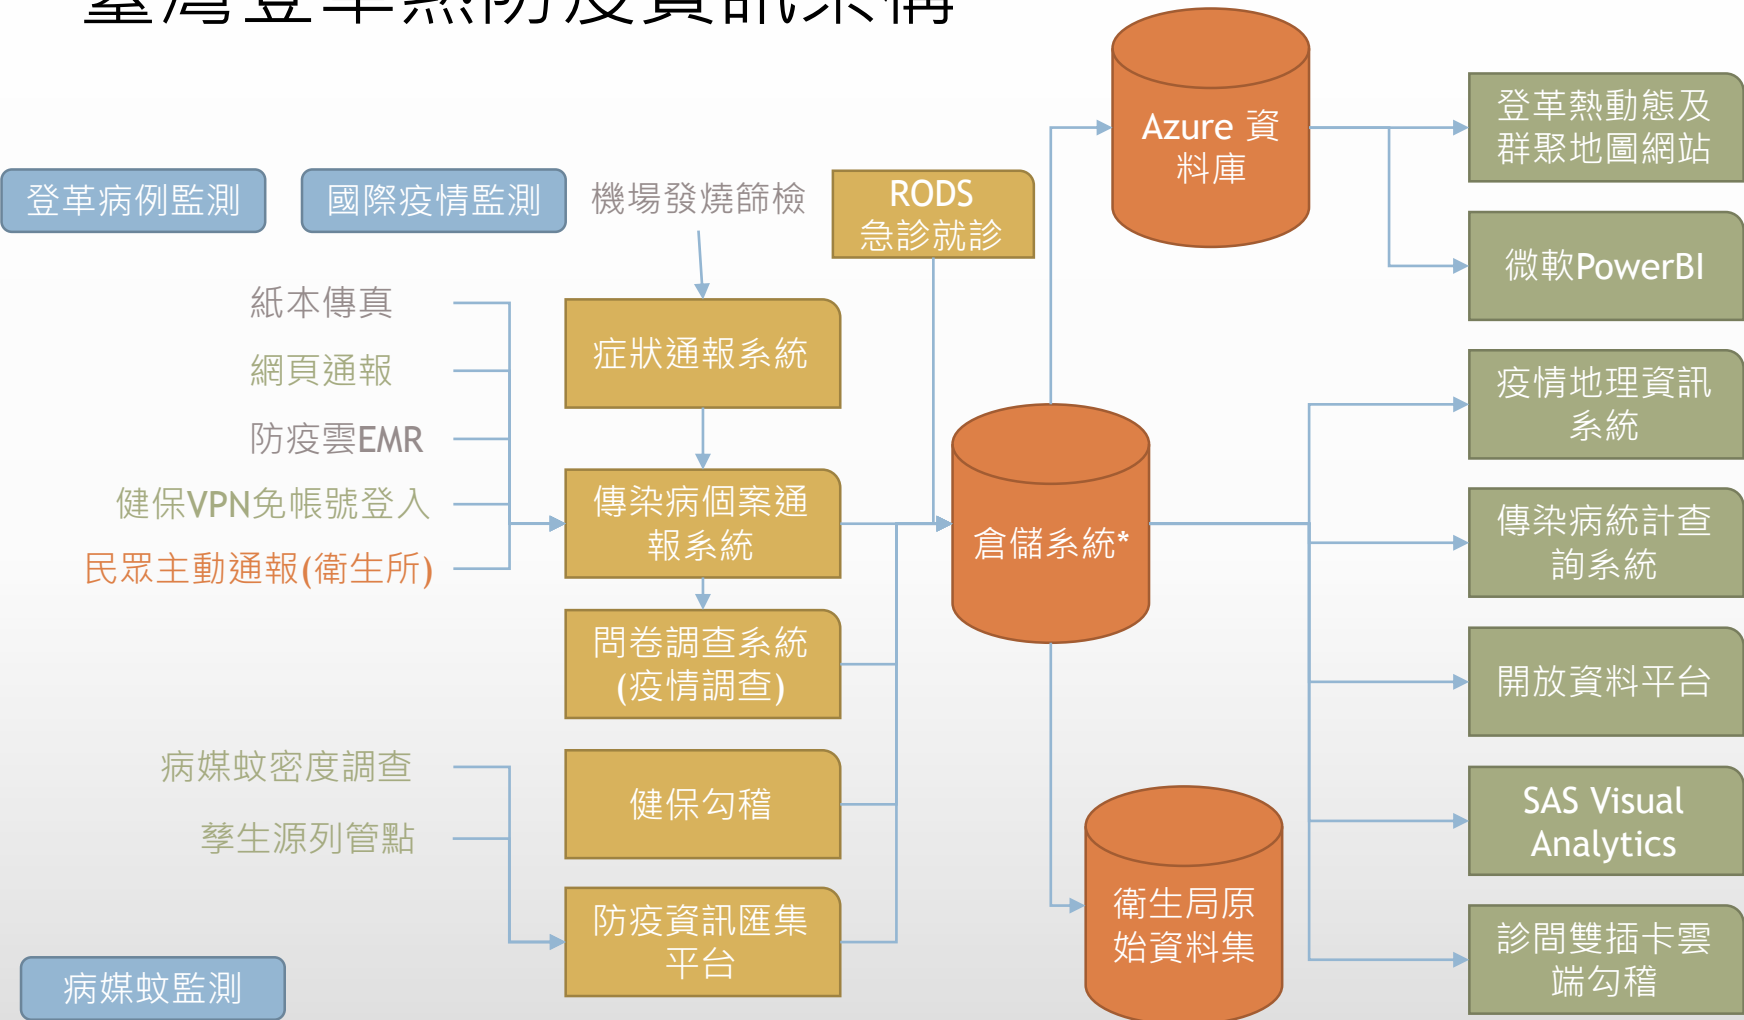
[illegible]

登革病例監測

國際疫情監測

機場發燒篩檢

RODS
急診就診

Azure 資料庫

登革熱動態及群聚地圖網站

微軟PowerBI

紙本傳真

網頁通報

防疫雲EMR

健保VPN免帳號登入

民眾主動通報(衛生所)

症狀通報系統

傳染病個案通報系統

問卷調查系統(疫情調查)

倉儲系統*

疫情地理資訊系統

傳染病統計查詢系統

開放資料平台

SAS Visual Analytics

診間雙插卡雲端勾稽

病媒蚊密度調查

孳生源列管點

健保勾稽

防疫資訊匯集平台

衛生局原始資料集

病媒蚊監測